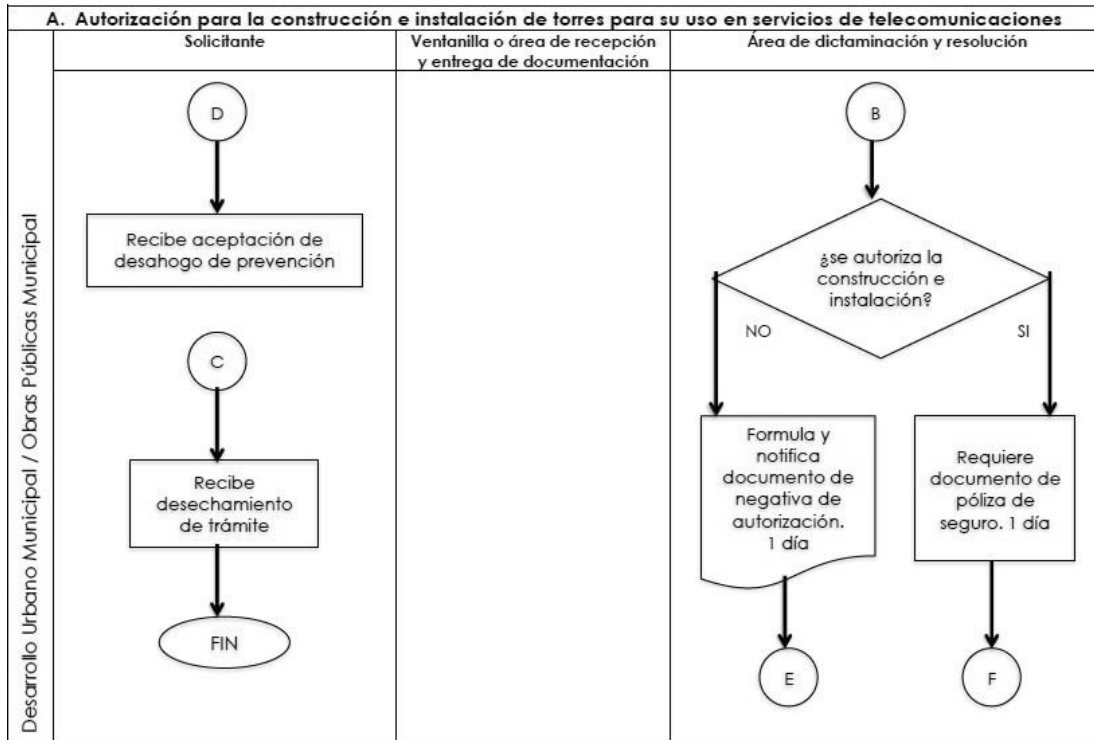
A. Autorización para la construcción e instalación de torres para su uso en servicios de telecomunicaciones

| Solicitante | Ventanilla o área de recepción y entrega de documentación | Área de dictaminación y resolución |
|---|---|---|

Desarrollo Urbano Municipal / Obras Públicas Municipal

D

Recibe aceptación de desahogo de prevención

C

Recibe desechamiento de trámite

FIN

B

¿se autoriza la construcción e instalación?

NO

SI

Formula y notifica documento de negativa de autorización. 1 día

Requiere documento de póliza de seguro. 1 día

E

F